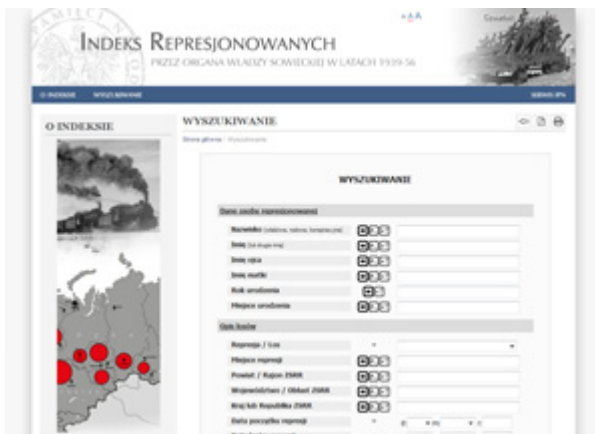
INDEKS REPRESJONOWANYCH
PRZEZ ORGANA WŁADZY SOWIECKIEJ W LATACH 1939-56

+A A

O INDEKSIE   WYSZUKIWANIE   SERWIS IPN

O INDEKSIE

WYSZUKIWANIE

Strona główna / Wyszukiwanie

WYSZUKIWANIE

Dane osoby represjonowanej

Nazwisko
Imię
Imię ojca
Imię matki
Rok urodzenia
Miejsce urodzenia

Opis losów

Represja / Los
Miejsce represji
Powiat / Rejon ZSRR
Województwo / Obwód ZSRR
Kraj lub Republika ZSRR
Data początku represji